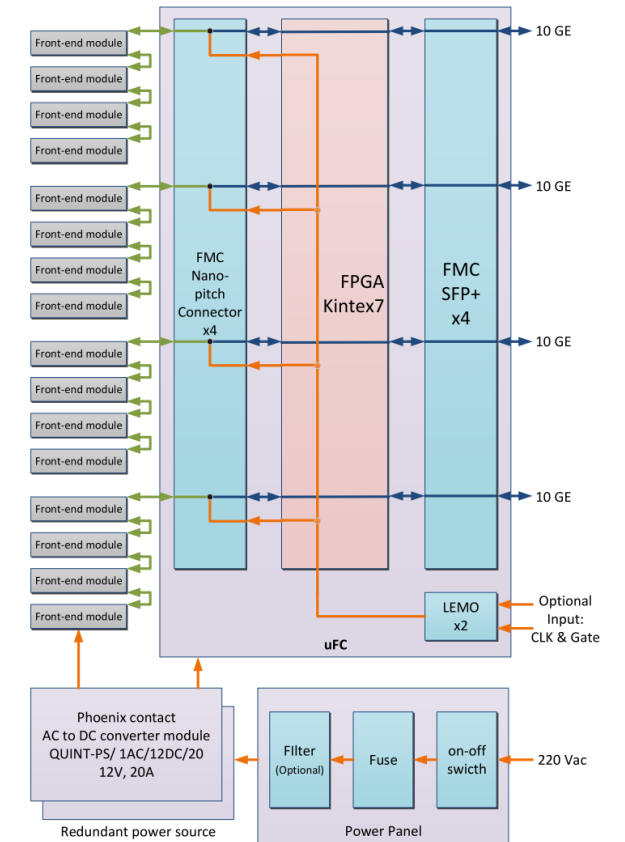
Front-end module
Front-end module
Front-end module
Front-end module
Front-end module
Front-end module
Front-end module
Front-end module
Front-end module
Front-end module
Front-end module
Front-end module
Front-end module
Front-end module
Front-end module
Front-end module

FMC Nano-pitch Connector x4

FPGA Kintex7

FMC SFP+ x4

10 GE
10 GE
10 GE
10 GE

LEMO x2

Optional Input: CLK & Gate

uFC

Phoenix contact AC to DC converter module QUINT-PS/ 1AC/12DC/20 12V, 20A

Redundant power source

FIlter (Optional)

Fuse

on-off swicth

220 Vac

Power Panel